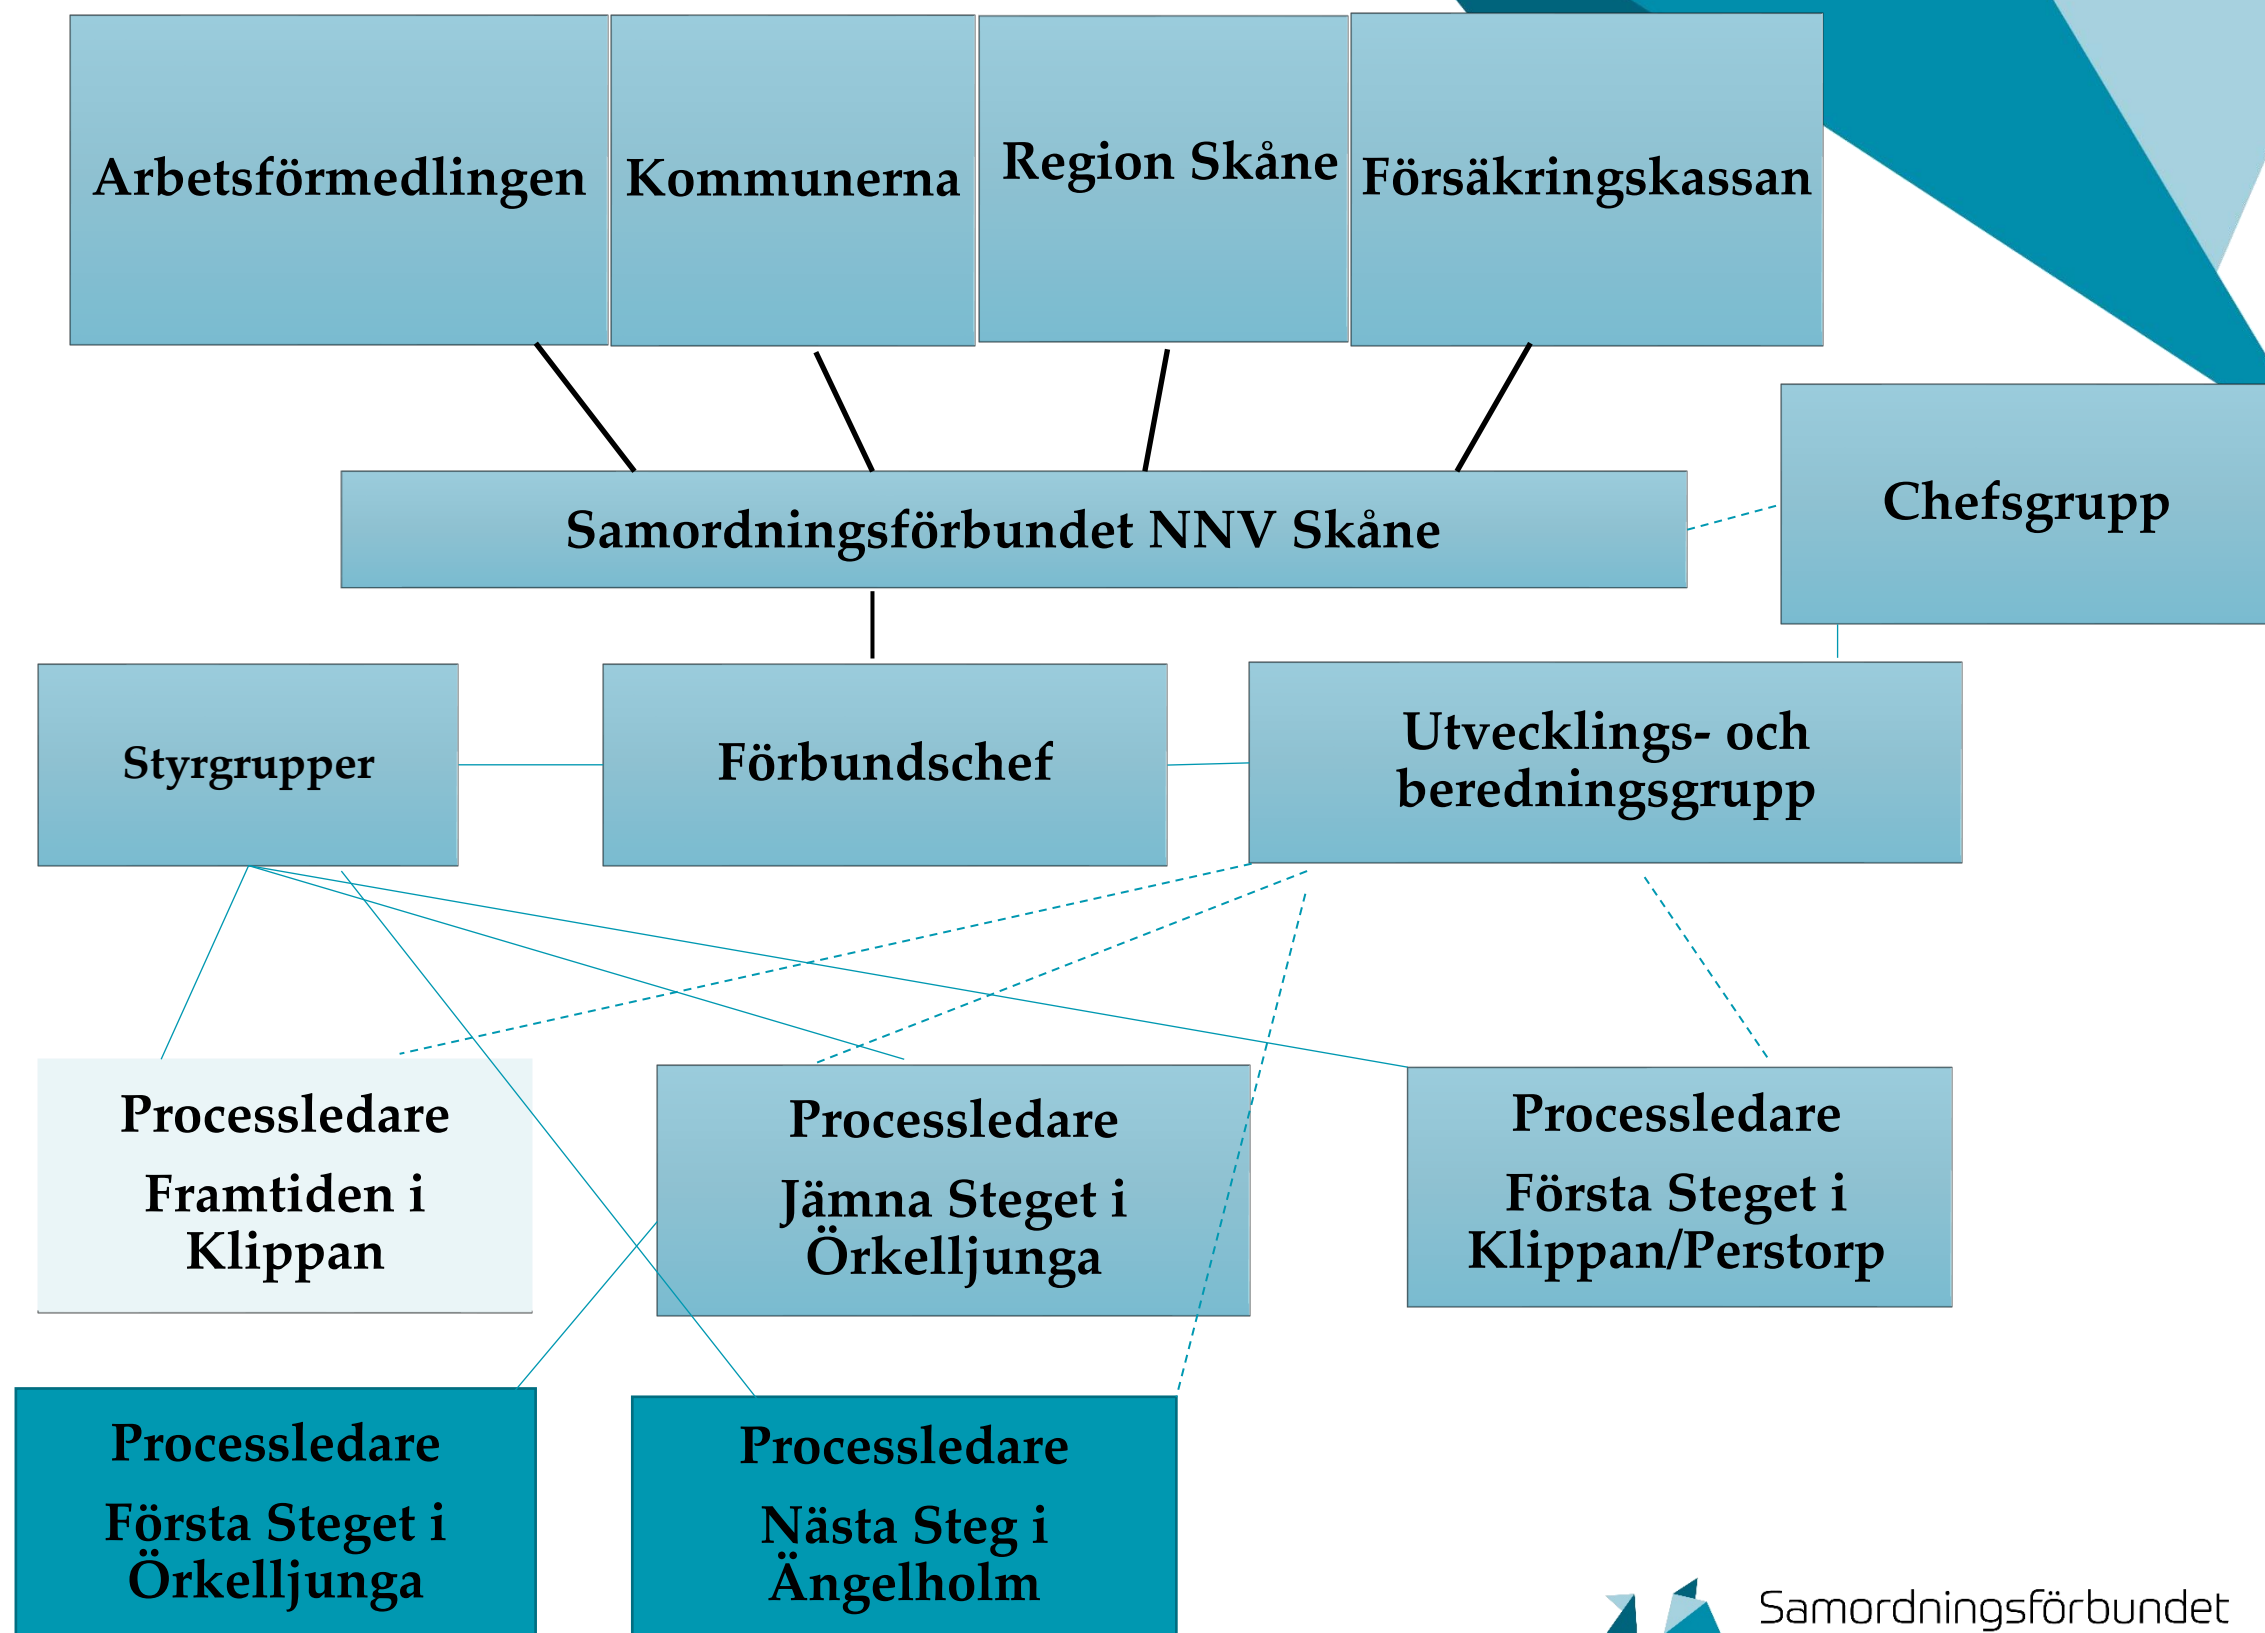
Arbetsförmedlingen

Kommunerna

Region Skåne

Försäkringskassan

Samordningsförbundet NNV Skåne

Chefsgrupp

Styrgrupper

Förbundschef

Utvecklings- och beredningsgrupp

Processledare

Framtiden i Klippan

Processledare

Jämna Steget i Örkelljunga

Processledare

Första Steget i Klippan/Perstorp

Processledare

Första Steget i Örkelljunga

Processledare

Nästa Steg i Ängelholm

Samordningsförbundet